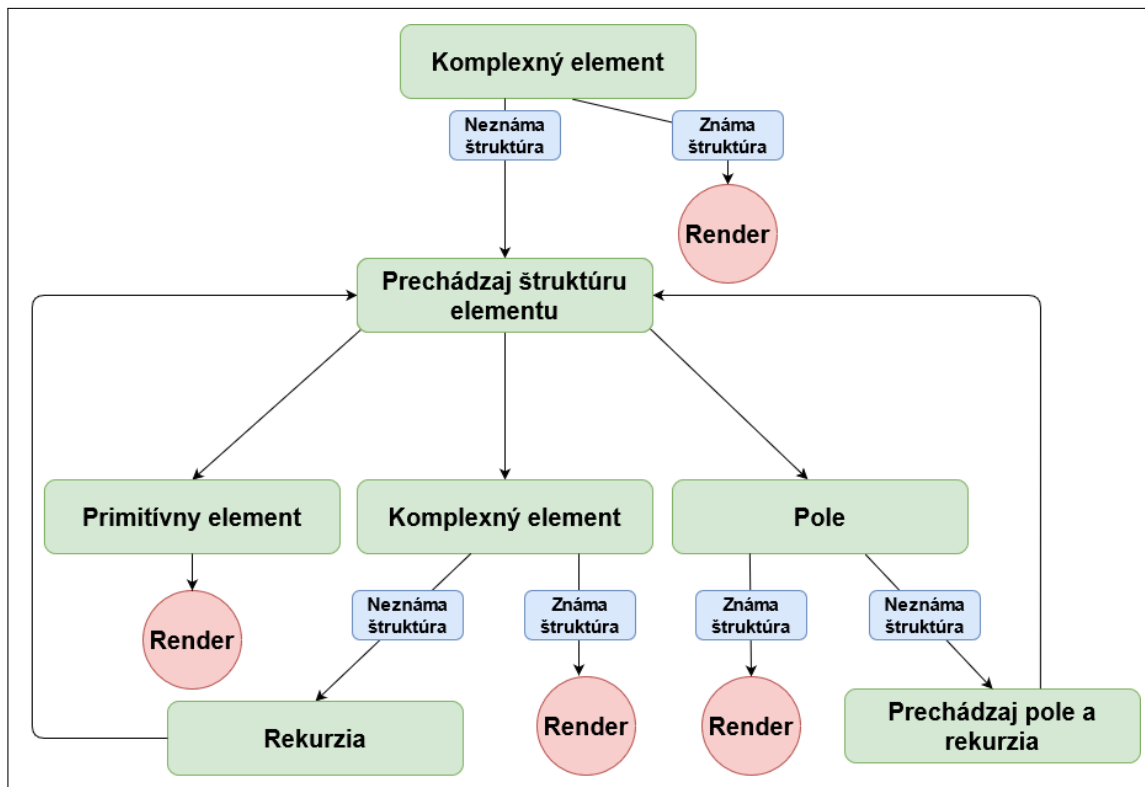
Komplexný element

Neznáma štruktúra

Známa štruktúra

Render

Prechádzaj štruktúru elementu

Primitívny element

Komplexný element

Pole

Render

Neznáma štruktúra

Známa štruktúra

Známa štruktúra

Neznáma štruktúra

Rekurzia

Render

Render

Prechádzaj pole a rekurzia